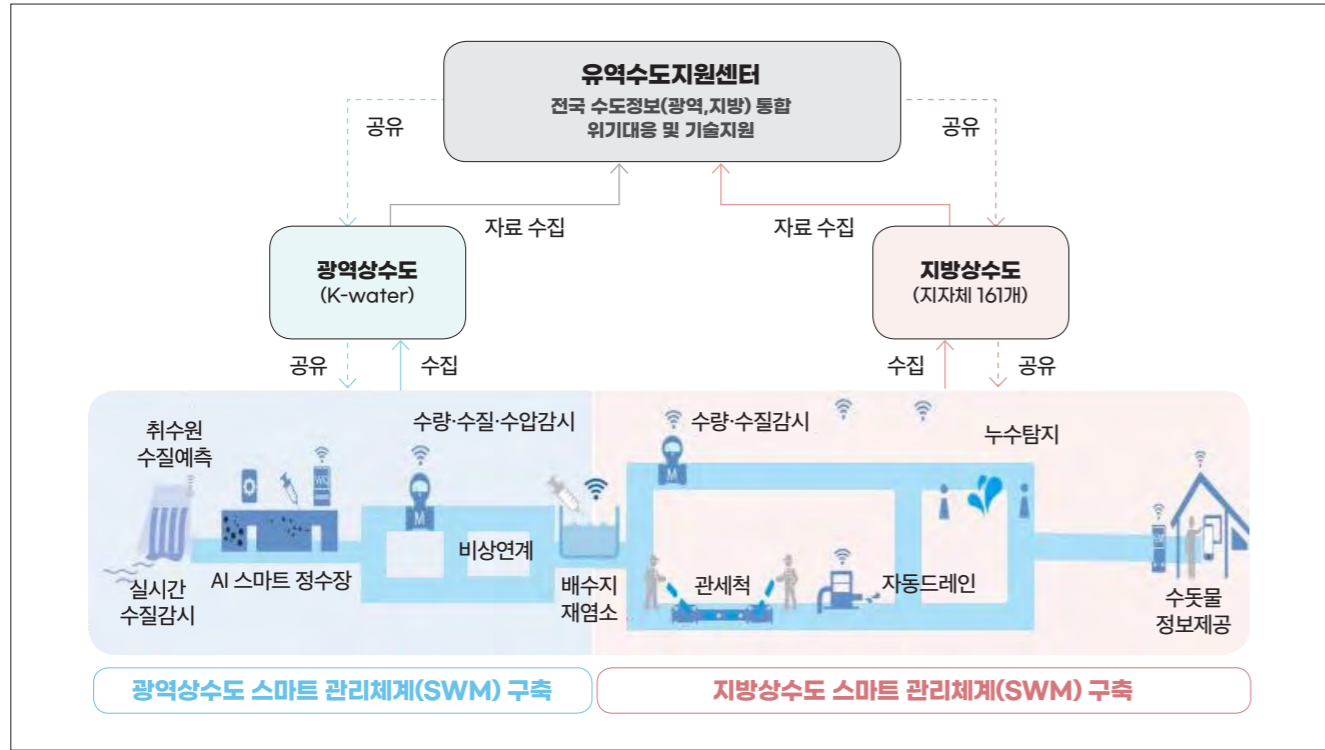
유역수도지원센터
전국 수도정보(광역,지방) 통합
위기대응 및 기술지원

공유

공유

자료 수집

자료 수집

광역상수도
(K-water)

지방상수도
(지자체 161개)

공유

수집

수집

공유

취수원
수질예측

실시간
수질감시

AI 스마트 정수장

수량·수질·수압감시

비상연계

배수지
재염소

수량·수질감시

누수탐지

관세척

자동드레인

수돗물
정보제공

광역상수도 스마트 관리체계(SWM) 구축

지방상수도 스마트 관리체계(SWM) 구축